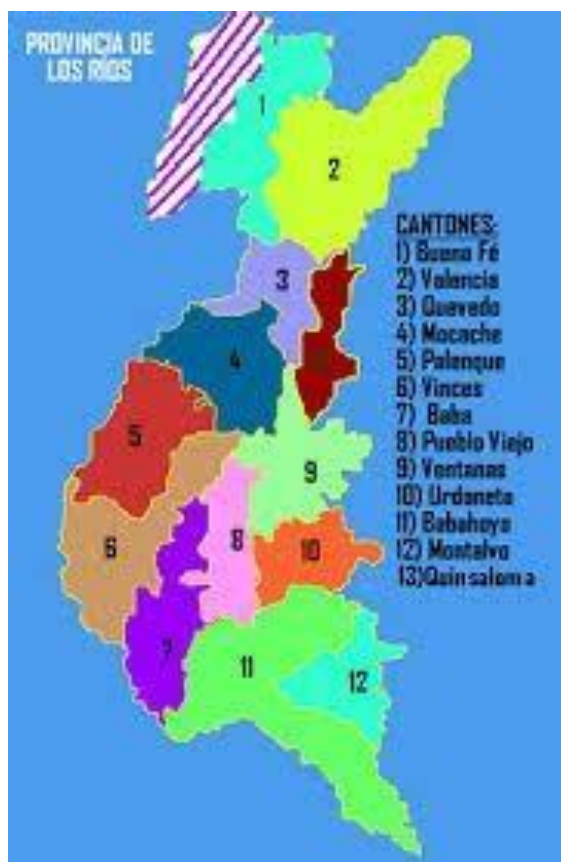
PROVINCIA DE LOS RÍOS

1
2
3
4
5
6
7
8
9
10
11
12

CANTONES:
1) Buena Fé
2) Valencia
3) Quevedo
4) Mocache
5) Palenque
6) Vinces
7) Baba
8) Pueblo Viejo
9) Ventanas
10) Urdaneta
11) Babahoyo
12) Montalvo
13)Quin saloma